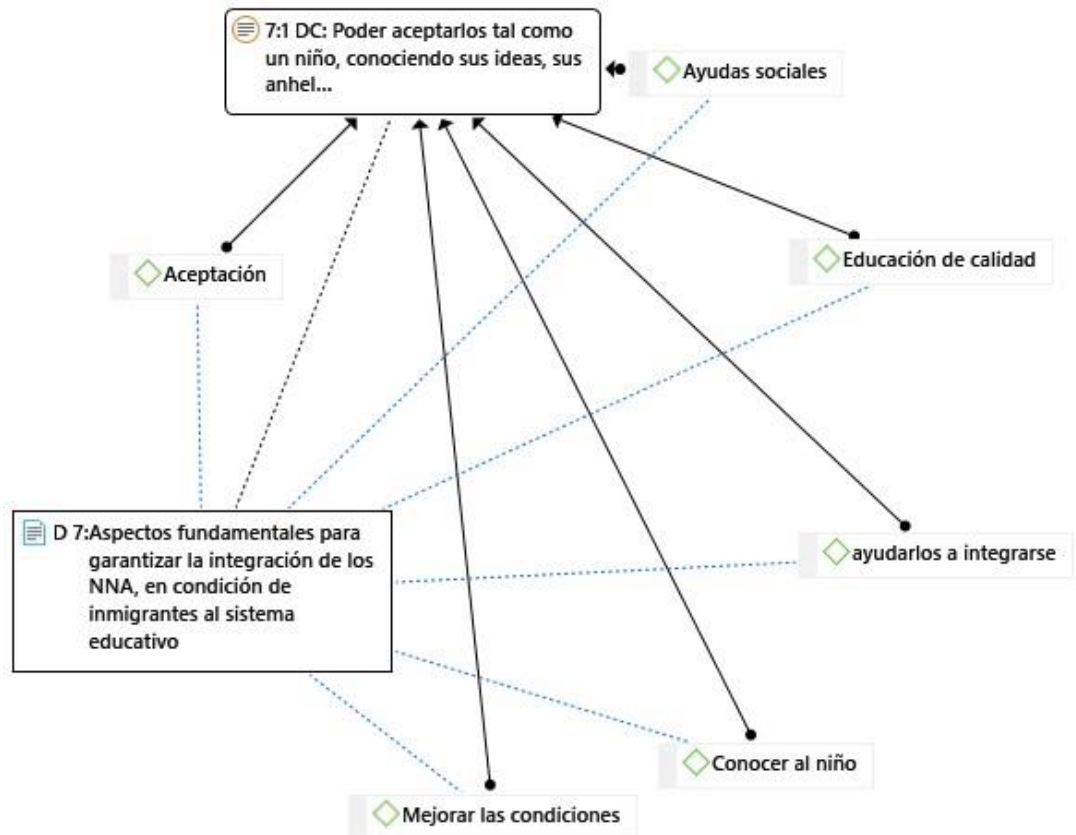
7:1 DC: Poder aceptarlos tal como un niño, conociendo sus ideas, sus anhel...

Ayudas sociales

Aceptación

Educación de calidad

D 7:Aspectos fundamentales para garantizar la integración de los NNA, en condición de inmigrantes al sistema educativo

ayudarlos a integrarse

Conocer al niño

Mejorar las condiciones